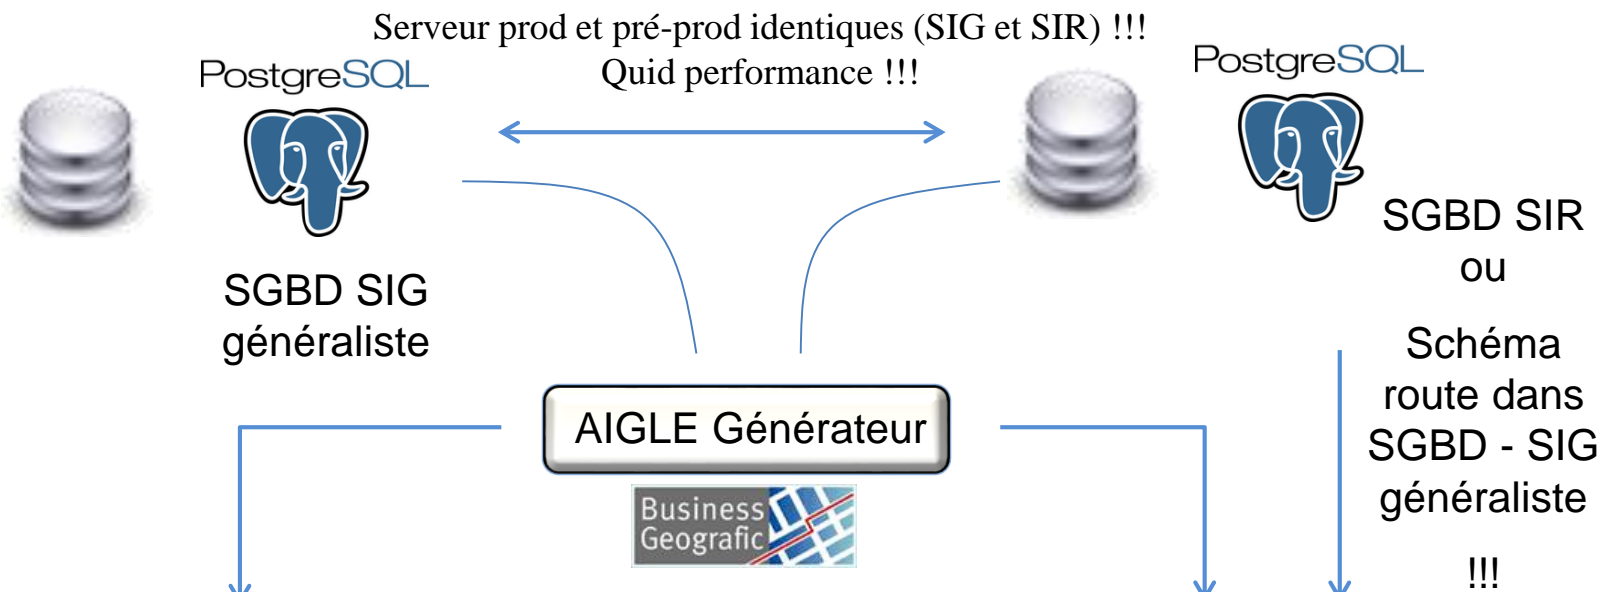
Serveur prod et pré-prod identiques (SIG et SIR) !!!
Quid performance !!!

PostgreSQL

PostgreSQL

SGBD SIG généraliste

SGBD SIR
ou

Schéma route dans SGBD - SIG généraliste

!!!

AIGLE Générateur

Business Geografic